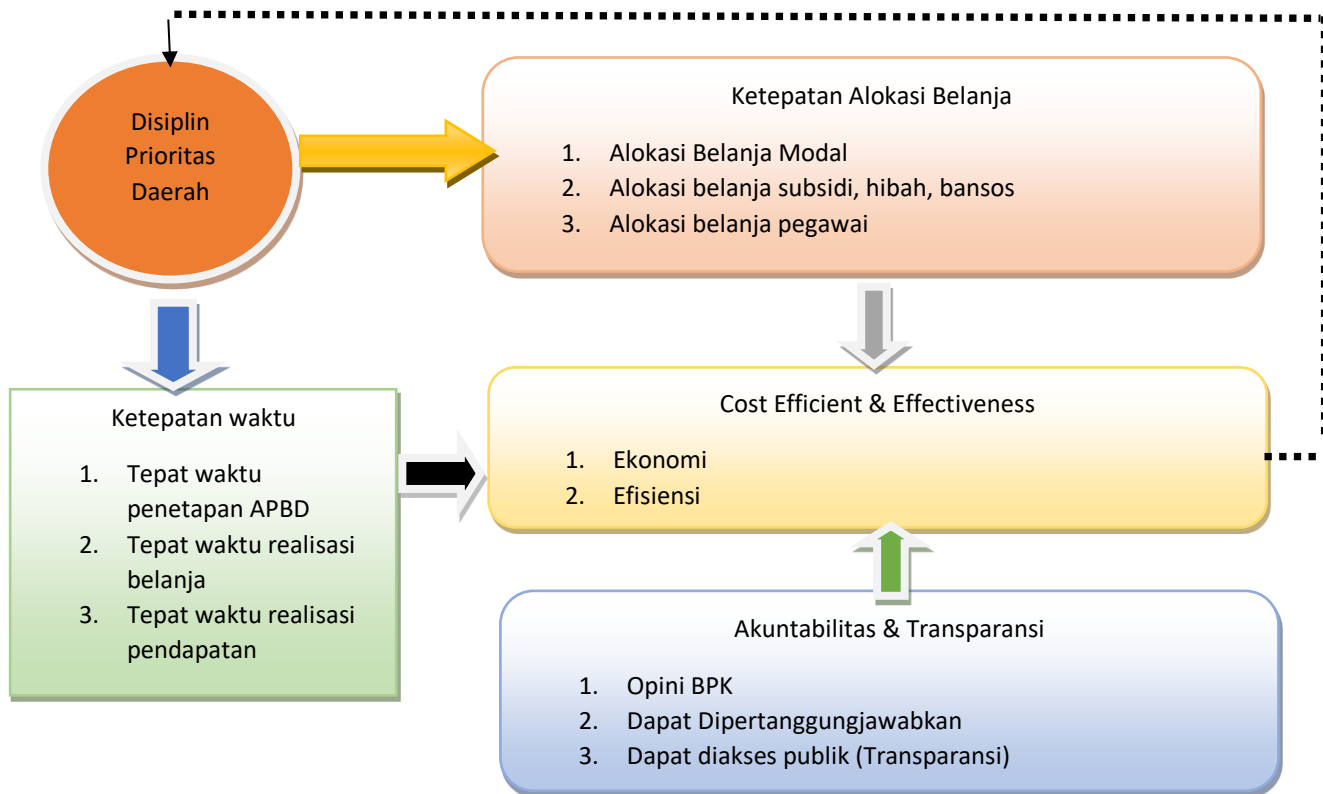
Disiplin Prioritas Daerah

Ketepatan Alokasi Belanja

1. Alokasi Belanja Modal
2. Alokasi belanja subsidi, hibah, bansos
3. Alokasi belanja pegawai

Ketepatan waktu

1. Tepat waktu penetapan APBD
2. Tepat waktu realisasi belanja
3. Tepat waktu realisasi pendapatan

Cost Efficient & Effectiveness

1. Ekonomi
2. Efisiensi

Akuntabilitas & Transparansi

1. Opini BPK
2. Dapat Dipertanggungjawabkan
3. Dapat diakses publik (Transparansi)